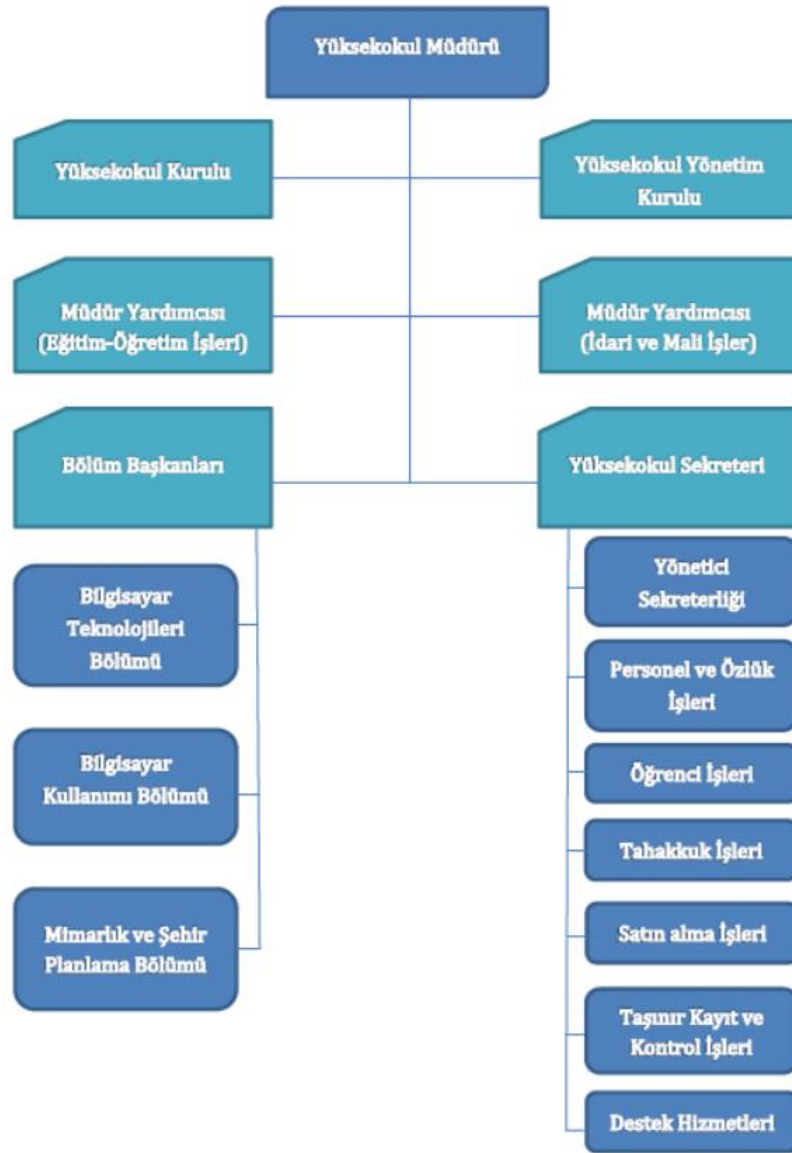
Yüksekokul Müdürü

Yüksekokul Kurulu

Yüksekokul Yönetim Kurulu

Müdür Yardımcısı (Eğitim-Öğretim İşleri)

Müdür Yardımcısı (İdari ve Mali İşler)

Bölüm Başkanları

Yüksekokul Sekreteri

Bilgisayar Teknolojileri Bölümü

Bilgisayar Kullanımı Bölümü

Mimarlık ve Şehir Planlama Bölümü

Yönetici Sekreterliği

Personel ve Özlük İşleri

Öğrenci İşleri

Tahakkuk İşleri

Satın alma İşleri

Taşınır Kayıt ve Kontrol İşleri

Destek Hizmetleri